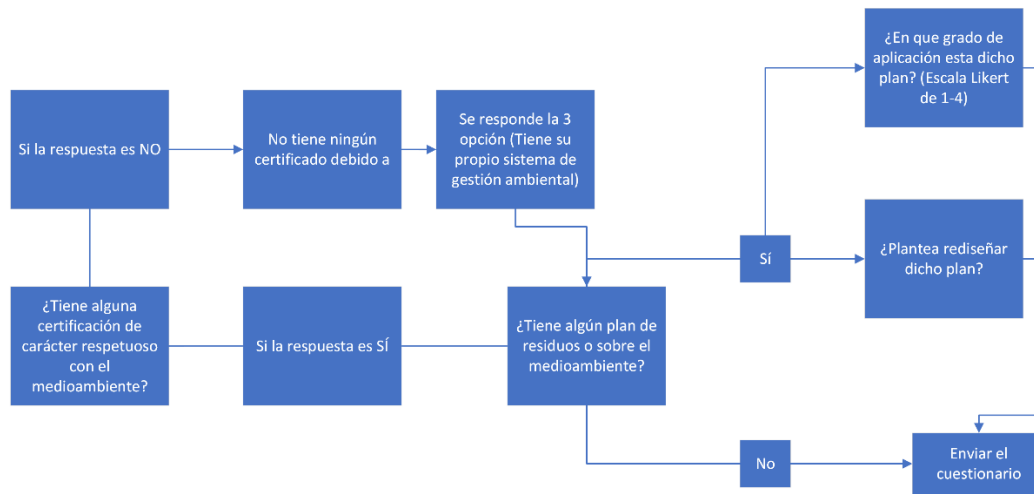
Si la respuesta es NO

No tiene ningún certificado debido a

Se responde la 3 opción (Tiene su propio sistema de gestión ambiental)

¿En que grado de aplicación esta dicho plan? (Escala Likert de 1-4)

Sí

¿Plantea rediseñar dicho plan?

¿Tiene alguna certificación de carácter respetuoso con el medioambiente?

Si la respuesta es SÍ

¿Tiene algún plan de residuos o sobre el medioambiente?

No

Enviar el cuestionario